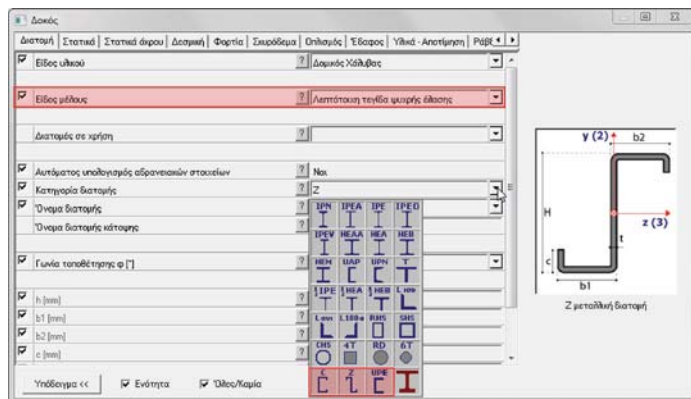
Δοκός

Διατομή | Στατικά | Στατικά άνοιγμα | Δεσμική | Φορτία | Σκυρόδεμα | Οπλισμός | Έδαφος | Υλικά - Αποτίμηση | Ράβδ

Είδος υλικού | ? | Δομικός Χάλυβας

Είδος μέλους | ? | Λεπτότοιχη τεγίδα ψυχρής έλασης

Διατομές σε χρήση | ? |

Αυτόματος υπολογισμός αδρανειακών στοιχείων | ? | Ναι
Κατηγορία διατομής | ? | Z
Όνομα διατομής | ? |
Όνομα διατομής κάτοψης | ? |

Γωνία τοποθέτησης φ [°] | ? |

h [mm]
b1 [mm]
b2 [mm]
c [mm]

IPN IPEA IPE IPEO
IPEV HEAA HEA HEB
HEM UAP UPN T
IPE HEA HEB L
L L100 RHS SHS
CHS 4T RD 6T
C Z UPE

Υπόδειγμα << | Ενότητα | Όλες/Καμία

y (2)
b2
H
z (3)
t
c
b1
Z μεταλλική διατομή